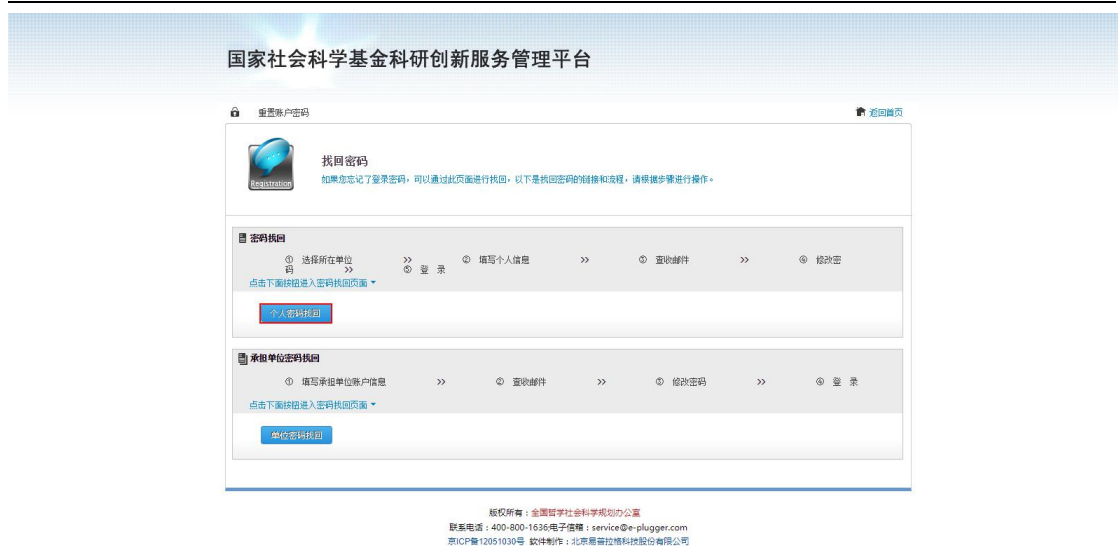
国家社会科学基金科研创新服务管理平台

重置账户密码

返回首页

Registration

找回密码

如果您忘记了登录密码，可以通过此页面进行找回，以下是找回密码的链接和流程，请根据步骤进行操作。

密码找回

① 选择所在单位 >> ② 填写个人信息 >> ③ 查收邮件 >> ④ 修改密码 >> ⑤ 登 录

点击下面按钮进入密码找回页面

个人密码找回

承担单位密码找回

① 填写承担单位账户信息 >> ② 查收邮件 >> ③ 修改密码 >> ④ 登 录

点击下面按钮进入密码找回页面

单位密码找回

版权所有：全国哲学社会科学规划办公室

联系电话：400-800-1636电子信箱：service@e-plugger.com

京ICP备12051030号 软件制作：北京易普拉格科技股份有限公司